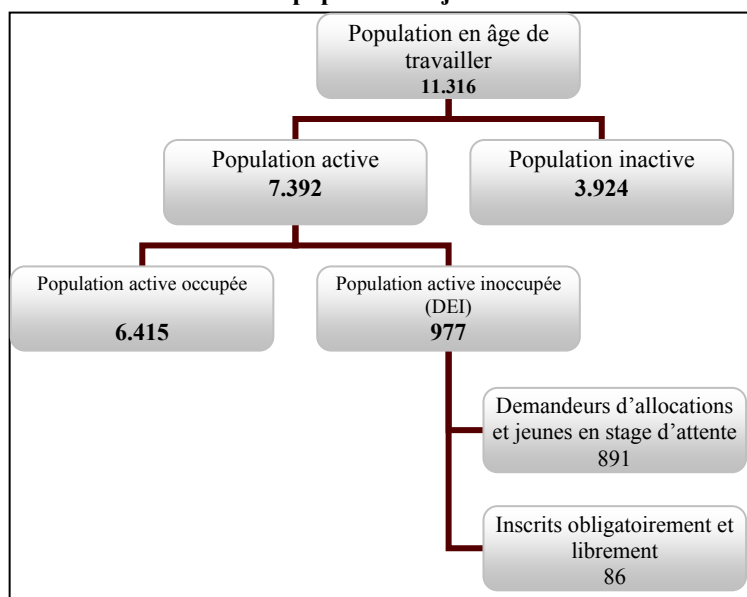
Population en âge de travailler
11.316

Population active
7.392

Population inactive
3.924

Population active occupée
6.415

Population active inoccupée (DEI)
977

Demandeurs d'allocations et jeunes en stage d'attente
891

Inscrits obligatoirement et librement
86